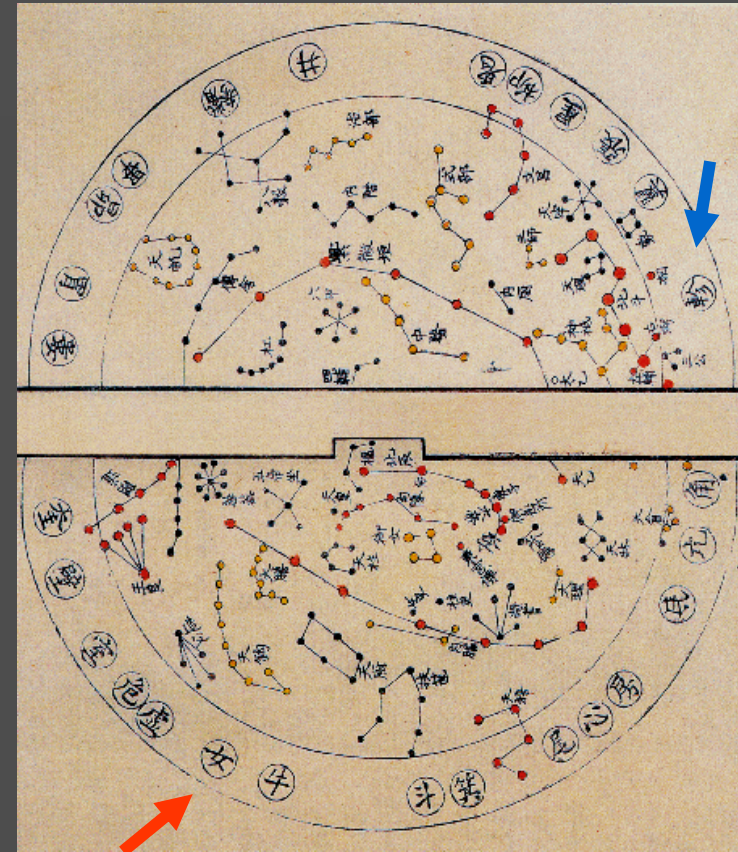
井
鬼
柳
星
張
翼
軫
參
觜
畢
昴
胃
婁
五車
天船
積水
大陵
閣道
天將軍
傳舍
八穀
華蓋
紫微垣
北斗
文昌
三台
天牢
太尊
太陽守
勢
天理
內階
軒轅
太微垣
天皇
北極
鉤陳
天床
六甲
天柱
女史
尚書
天乙
太乙
玄戈
招搖
天槍
天棓
天廚
扶筐
天紀
女床
七公
貫索
天市垣
天津
輦道
瓠瓜
河鼓
織女
漸臺
宗正
帝座
宗人
宦者
斛
斗
列肆
車肆
市樓
奎
壁
室
危
虛
女
牛
斗
箕
尾
心
房
氐
亢
角